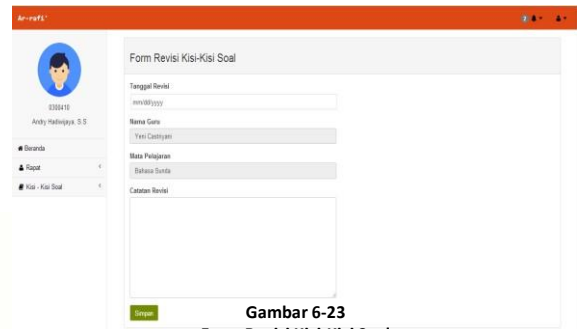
Ar-rafi'

2

0308410
Andry Hadiwijaya, S.S

Beranda
Rapat
Kisi - Kisi Soal

Form Revisi Kisi-Kisi Soal

Tanggal Revisi
mm/dd/yyyy

Nama Guru
Yeni Castriyani

Mata Pelajaran
Bahasa Sunda

Catatan Revisi

Simpan

Gambar 6-23
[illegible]